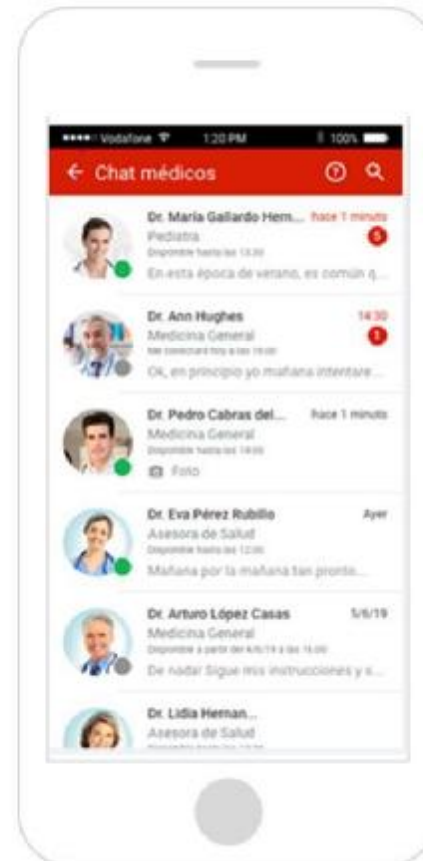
••••• Vodafone 1:20 PM 100%

← Chat médicos

Dr. María Gallardo Hern... hace 1 minuto
Pediatra
Disponible hasta las 13:00
En esta época de verano, es común q...
5

Dr. Ann Hughes 14:30
Medicina General
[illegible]
Ok, en principio yo mañana intentare...
5

Dr. Pedro Cabras del... hace 1 minuto
Medicina General
Disponible hasta las 18:00
Foto

Dr. Eva Pérez Rubillo Ayer
Asesora de Salud
Disponible hasta las 12:00
Mañana por la mañana tan pronto...

Dr. Arturo López Casas 5/6/19
Medicina General
Disponible a partir del 6/6/19 a las 16:00
De nada! Sigue mis instrucciones y s...

Dr. Lidia Hernan...
Asesora de Salud
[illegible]